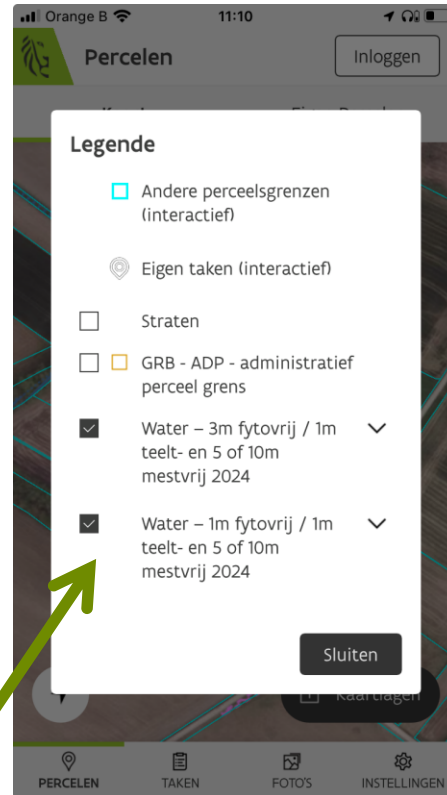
Orange B 11:10

Percelen

Inloggen

Legende

Andere perceelsgrenzen (interactief)

Eigen taken (interactief)

Straten

GRB - ADP - administratief perceel grens

Water – 3m fytovrij / 1m teelt- en 5 of 10m mestvrij 2024

Water – 1m fytovrij / 1m teelt- en 5 of 10m mestvrij 2024

Sluiten

Kaartlagen

PERCELEN

TAKEN

FOTO'S

INSTELLINGEN